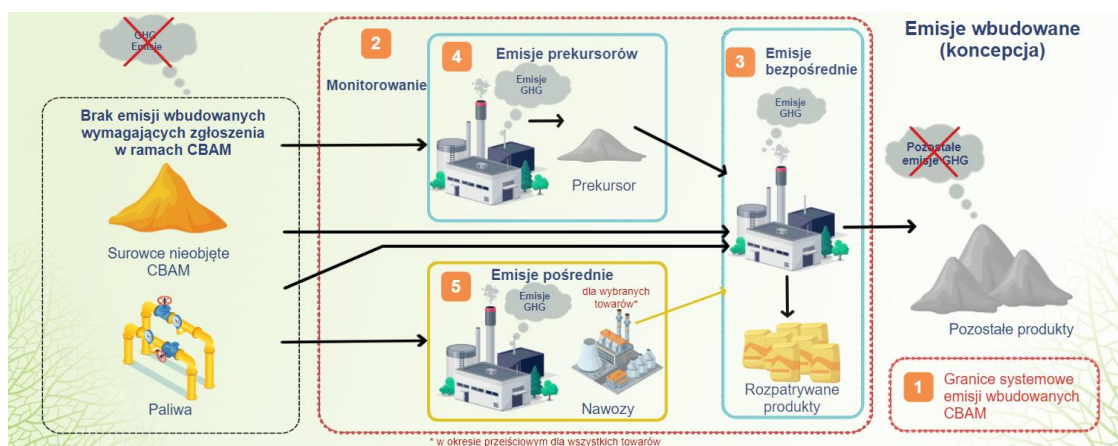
GHG Emisje

Emisje wbudowane (koncepcja)

2

Monitorowanie

4 Emisje prekursorów

Emisje GHG

Prekursor

3 Emisje bezpośrednie

Emisje GHG

Pozostałe emisje GHG

Brak emisji wbudowanych wymagających zgłoszenia w ramach CBAM

Surowce nieobjęte CBAM

Paliwa

5 Emisje pośrednie

Emisje GHG

dla wybranych towarów*

Nawozy

Rozpatrywane produkty

Pozostałe produkty

1 Granice systemowe emisji wbudowanych CBAM

* w okresie przejściowym dla wszystkich towarów